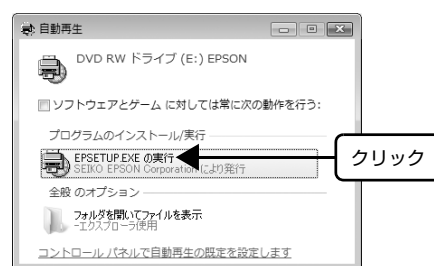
自動再生

DVD RW ドライブ (E:) EPSON

ソフトウェアとゲーム に対しては常に次の動作を行う:

プログラムのインストール/実行

EPSETUP.EXE の実行
SEIKO EPSON Corporation により発行

クリック

全般 のオプション

フォルダを開いてファイルを表示
- エクスプローラ使用

コントロール パネルで自動再生の既定を設定します